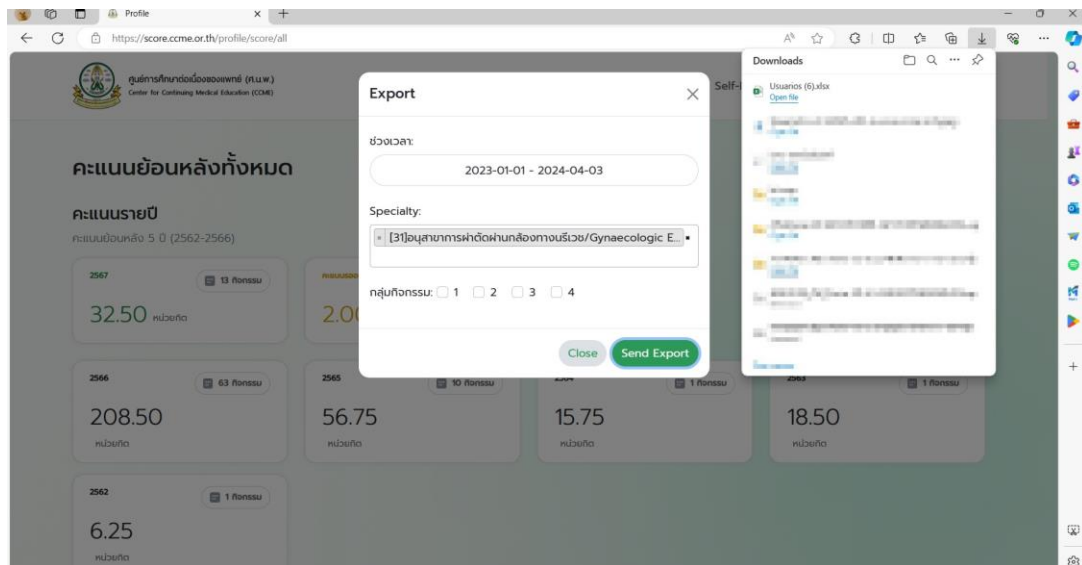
Profile

https://score.ccme.or.th/profile/score/all

ศูนย์การศึกษาต่อเนื่องของแพทย์ (ศ.น.พ.)
Center for Continuing Medical Education (CCME)

Self-

คะแนนย้อนหลังทั้งหมด

คะแนนรายปี
คะแนนย้อนหลัง 5 ปี (2562-2566)

2567
13 กิจกรรม
32.50 หน่วยกิต

2.0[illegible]

2566
63 กิจกรรม
208.50
หน่วยกิต

2565
10 กิจกรรม
56.75
หน่วยกิต

2564
1 กิจกรรม
15.75
หน่วยกิต

2563
1 กิจกรรม
18.50
หน่วยกิต

2562
1 กิจกรรม
6.25
หน่วยกิต

Export

ช่วงเวลา:
2023-01-01 - 2024-04-03

Specialty:
[31]อนุสาขาการผ่าตัดผ่านกล้องทางนรีเวช/Gynaecologic E...

กลุ่มกิจกรรม: 1 2 3 4

Close
Send Export

Downloads
Usuarios (6).xlsx
Open file
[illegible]